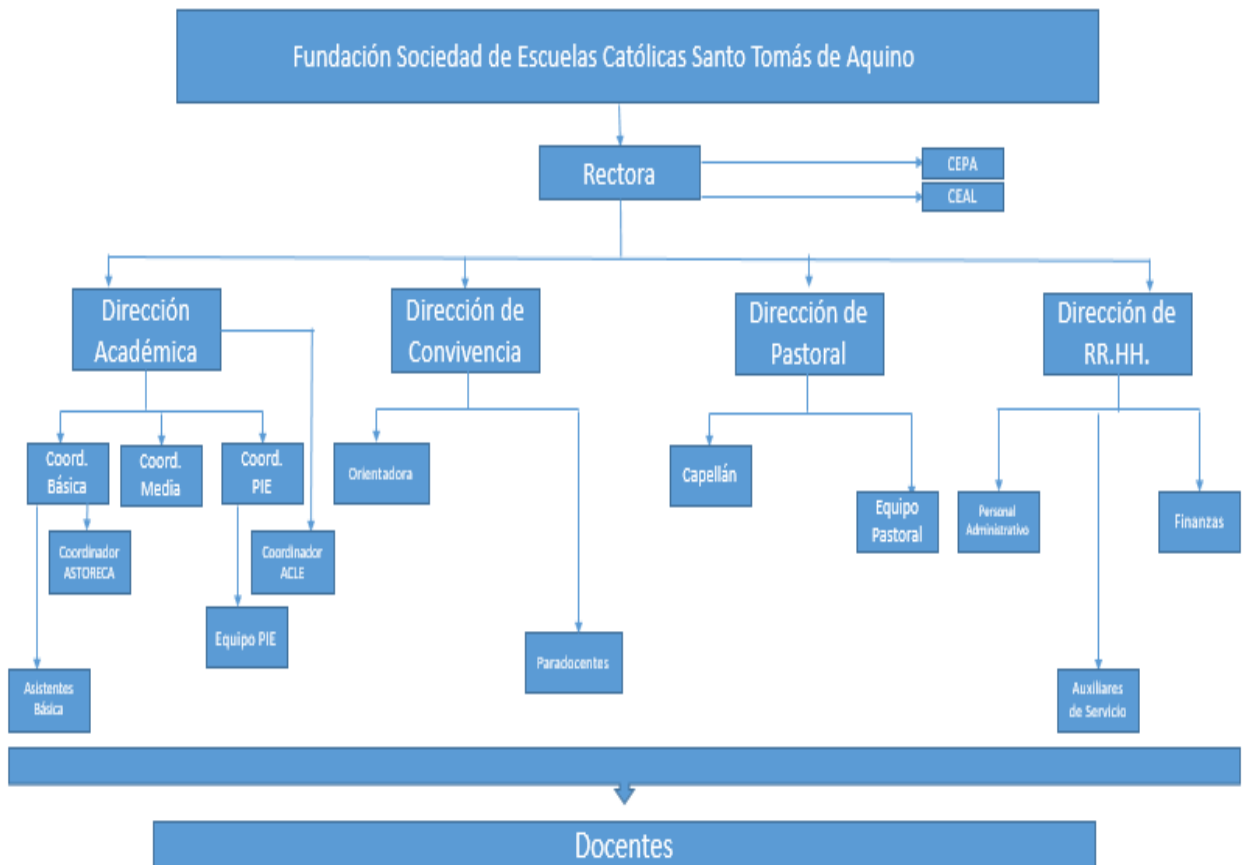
Fundación Sociedad de Escuelas Católicas Santo Tomás de Aquino

Rectora

CEPA

CEAL

Dirección Académica

Dirección de Convivencia

Dirección de Pastoral

Dirección de RR.HH.

Coord. Básica

Coord. Media

Coord. PIE

Coordinador ASTORECA

Coordinador ACLE

Equipo PIE

Asistentes Básica

Orientadora

Paradocentes

Capellán

Equipo Pastoral

Personal Administrativo

Finanzas

Auxiliares de Servicio

Docentes